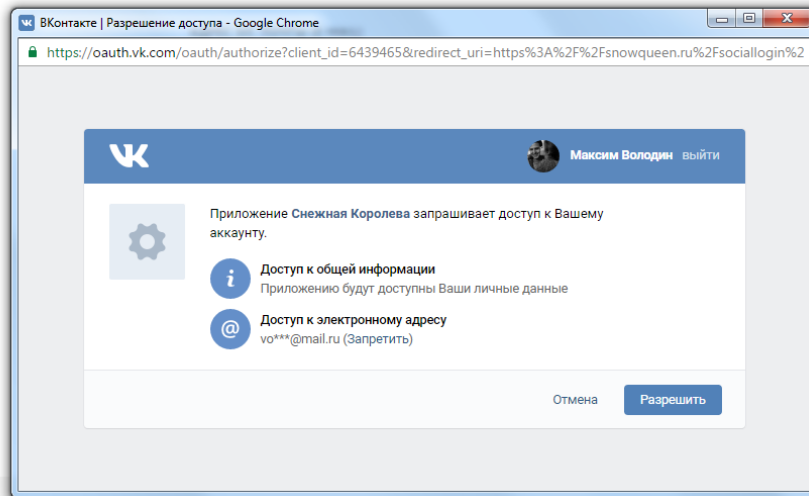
ВКонтакте | Разрешение доступа - Google Chrome

https://oauth.vk.com/oauth/authorize?client_id=6439465&redirect_uri=https%3A%2F%2Fsnowqueen.ru%2Fsociallogin%2

Максим Володин выйти

Приложение Снежная Королева запрашивает доступ к Вашему аккаунту.

Доступ к общей информации
Приложению будут доступны Ваши личные данные

Доступ к электронному адресу
vo***@mail.ru (Запретить)

Отмена

Разрешить